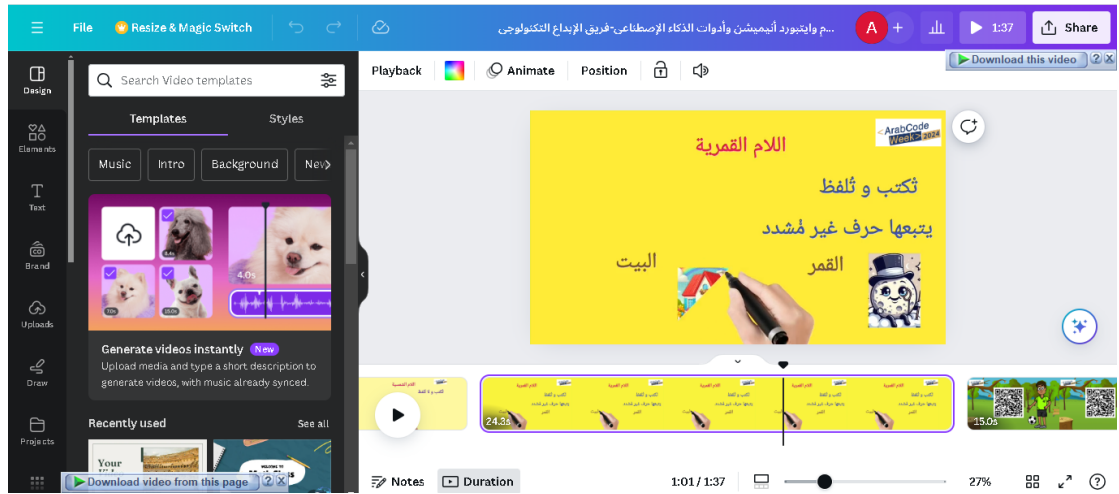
File Resize & Magic Switch

...م وايتبورد أنيميشن وأدوات الذكاء الإصطناعي-فريق الإبداع التكنولوجي

A

1:37

Share

Download this video

Design

Elements

Text

Brand

Uploads

Draw

Projects

Search Video templates

Templates Styles

Music Intro Background New

4.0s

Generate videos instantly New

Upload media and type a short description to generate videos, with music already synced.

Recently used See all

Your

Download video from this page

Playback Animate Position

ArabCode Week 2024

اللام القمرية

تُكتب و تُلفظ

يتبعها حرف غير مُشدد

القمر

البيت

24.3s

15.0s

Notes Duration 1:01 / 1:37 27%